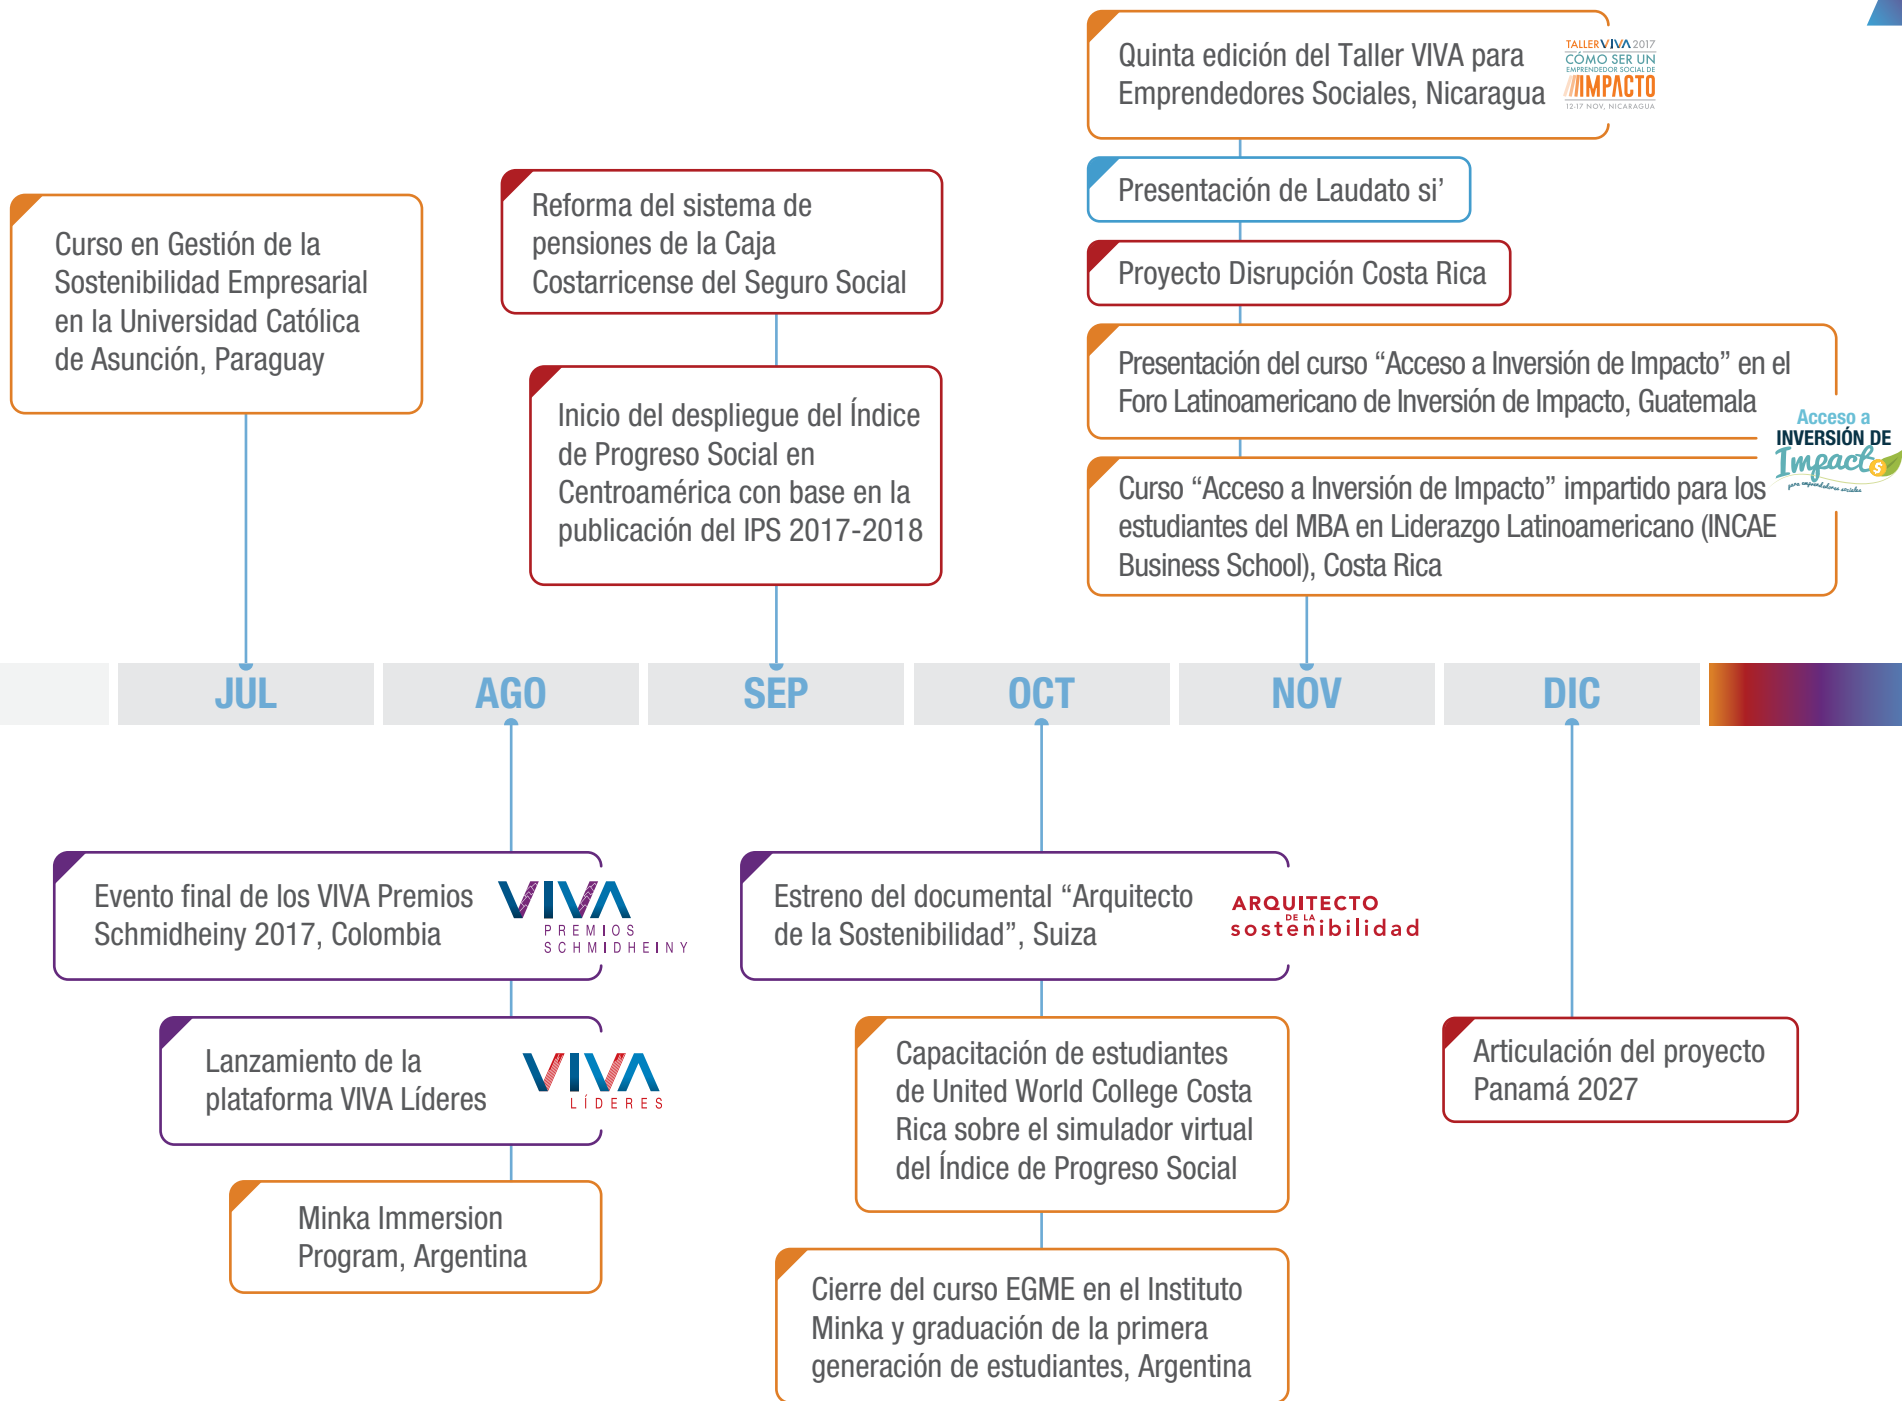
Quinta edición del Taller VIVA para Emprendedores Sociales, Nicaragua

TALLER VIVA 2017 CÓMO SER UN EMPRENDEDOR SOCIAL DE IMPACTO 12-17 NOV, NICARAGUA

Presentación de Laudato si'

Proyecto Disrupción Costa Rica

Presentación del curso "Acceso a Inversión de Impacto" en el Foro Latinoamericano de Inversión de Impacto, Guatemala

Acceso a INVERSIÓN DE Impacto

Curso "Acceso a Inversión de Impacto" impartido para los estudiantes del MBA en Liderazgo Latinoamericano (INCAE Business School), Costa Rica

Curso en Gestión de la Sostenibilidad Empresarial en la Universidad Católica de Asunción, Paraguay

Reforma del sistema de pensiones de la Caja Costarricense del Seguro Social

Inicio del despliegue del Índice de Progreso Social en Centroamérica con base en la publicación del IPS 2017-2018

JUL AGO SEP OCT NOV DIC

Evento final de los VIVA Premios Schmidheiny 2017, Colombia

VIVA PREMIOS SCHMIDHEINY

Lanzamiento de la plataforma VIVA Líderes

VIVA LÍDERES

Minka Immersion Program, Argentina

Estreno del documental "Arquitecto de la Sostenibilidad", Suiza

ARQUITECTO DE LA sostenibilidad

Capacitación de estudiantes de United World College Costa Rica sobre el simulador virtual del Índice de Progreso Social

Cierre del curso EGME en el Instituto Minka y graduación de la primera generación de estudiantes, Argentina

Articulación del proyecto Panamá 2027